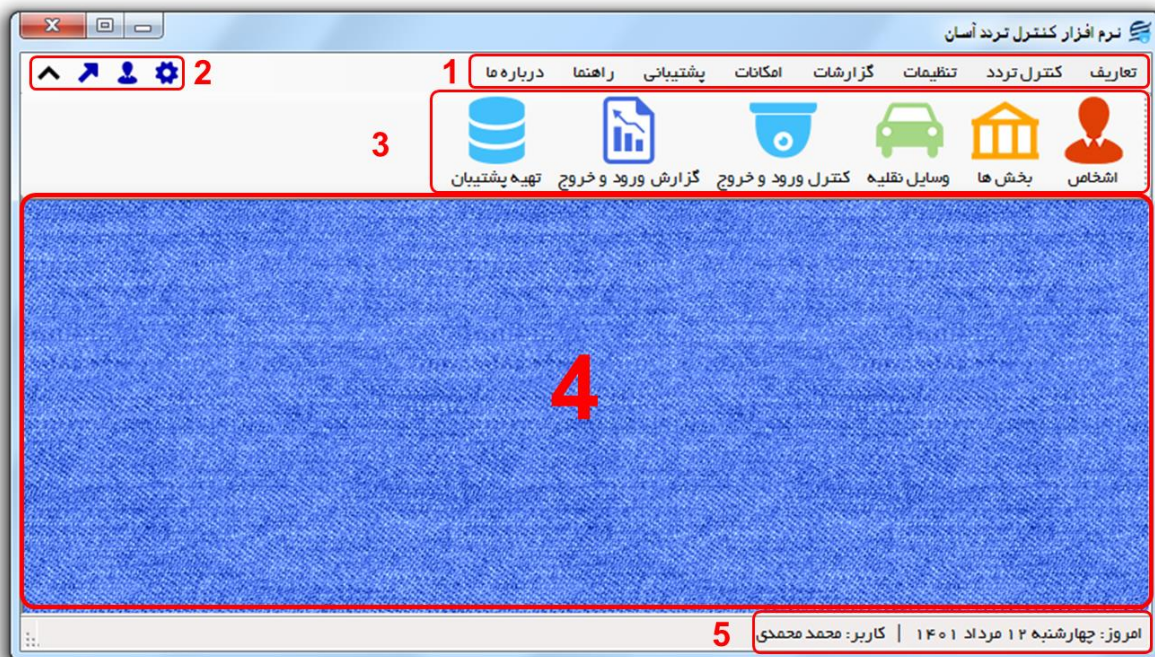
نرم افزار کنترل تردد آسان

تعاریف کنترل تردد تنظیمات گزارشات امکانات پشتیبانی راهنما درباره ما 1

2

اشخاص بخش ها وسایل نقلیه کنترل ورود و خروج گزارش ورود و خروج تهیه پشتیبان 3

4

امروز: چهارشنبه ۱۲ مرداد ۱۴۰۱ | کاربر: محمد محمدی 5